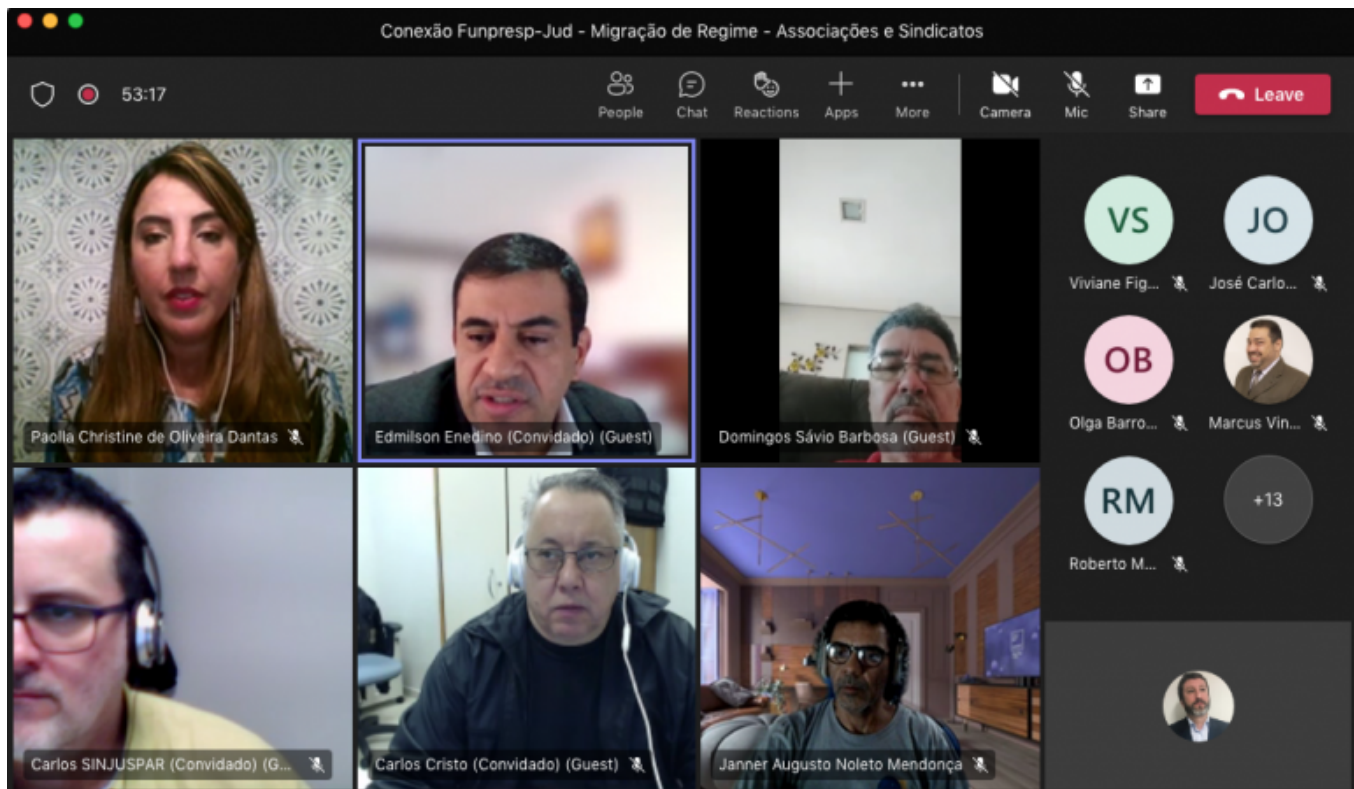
Conexão Funpresp-Jud - Migração de Regime - Associações e Sindicatos

53:17

People
Chat
Reactions
Apps
More
Camera
Mic
Share
Leave

Paolla Christine de Oliveira Dantas
Edmilson Enedino (Convidado) (Guest)
Domingos Sávio Barbosa (Guest)

VS
Viviane Fig...
JO
José Carlo...
OB
Olga Barro...
Marcus Vin...
RM
Roberto M...
+13

Carlos SINJUSPAR (Convidado) (G...
Carlos Cristo (Convidado) (Guest)
Janner Augusto Noleto Mendonça